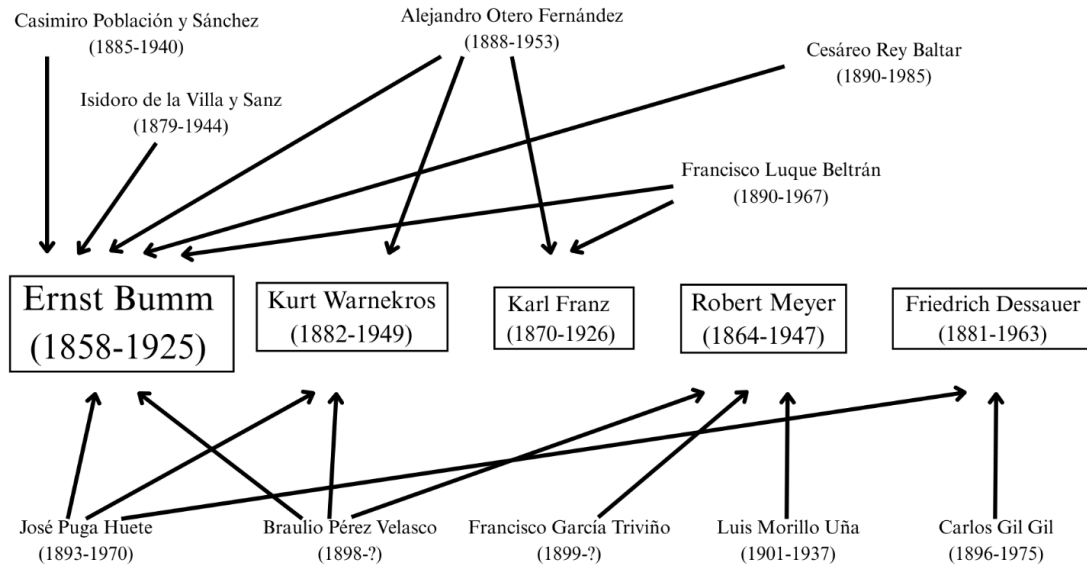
Casimiro Población y Sánchez
(1885-1940)

Alejandro Otero Fernández
(1888-1953)

Cesáreo Rey Baltar
(1890-1985)

Isidoro de la Villa y Sanz
(1879-1944)

Francisco Luque Beltrán
(1890-1967)

Ernst Bumm
(1858-1925)

Kurt Warnekros
(1882-1949)

Karl Franz
(1870-1926)

Robert Meyer
(1864-1947)

Friedrich Dessauer
(1881-1963)

José Puga Huete
(1893-1970)

Braulio Pérez Velasco
(1898-?)

Francisco García Triviño
(1899-?)

Luis Morillo Uña
(1901-1937)

Carlos Gil Gil
(1896-1975)